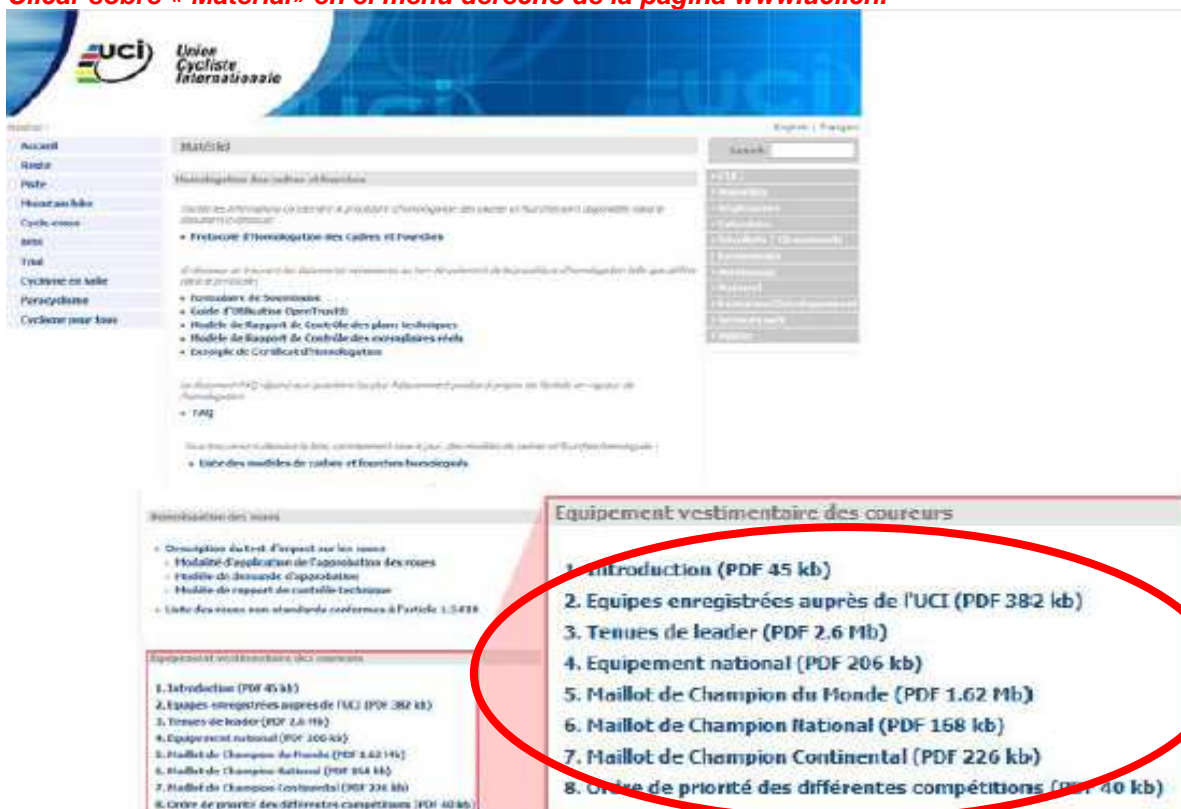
Clicar sobre « Material» en el menú derecho de la página www.uci.ch

Union Cycliste Internationale

English | Français

Accueil
Route
Piste
Mountain Bike
Cyclo-cross
BMX
Trial
Cyclisme en salle
Paracyclisme
Cyclisme pour tous

Matériel

Homologation des cadres et fourches

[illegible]

• Protocole d'Homologation des Cadres et Fourches

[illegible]

• Formulaire de Soumission
• Guide d'Utilisation OpenTrust®
• Modèle de Rapport de Contrôle des plans techniques
• Modèle de Rapport de Contrôle des exemplaires réels
• Exemple de Certificat d'Homologation

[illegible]

• FAQ

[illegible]

• Liste des modèles de cadres et fourches homologués

Search

Homologation des roues

• Description du test d'impact sur les roues
◦ Modalité d'application de l'approbation des roues
◦ Modèle de demande d'approbation
◦ Modèle de rapport de contrôle technique
• Liste des roues non standards conformes à l'Article 1.3.018

Equipement vestimentaire des coureurs

1. Introduction (PDF 45 kb)
2. Equipes enregistrées auprès de l'UCI (PDF 382 kb)
3. Tenues de leader (PDF 2.6 Mb)
4. Equipement national (PDF 206 kb)
5. Maillot de Champion du Monde (PDF 1.62 Mb)
6. Maillot de Champion National (PDF 168 kb)
7. Maillot de Champion Continental (PDF 226 kb)
8. Ordre de priorité des différentes compétitions (PDF 40 kb)